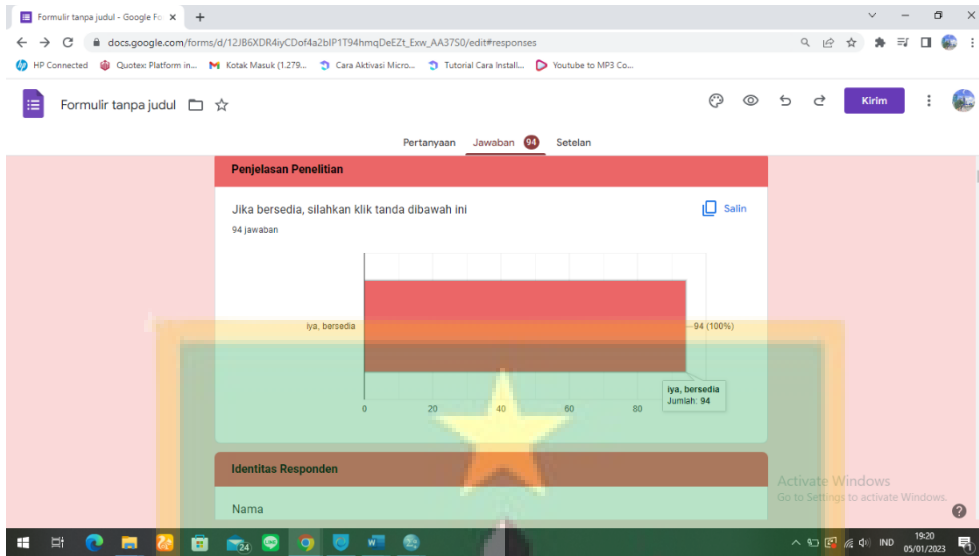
Formulir tanpa judul - Google Fo ×

docs.google.com/forms/d/12JB6XDR4iyCDof4a2bIP1T94hmqDeEZt_Exw_AA37S0/edit#responses

HP Connected  Quotex: Platform in...  Kotak Masuk (1.279...  Cara Aktivasi Micro...  Tutorial Cara Install...  Youtube to MP3 Co...

Formulir tanpa judul

Kirim

Pertanyaan  Jawaban 94  Setelan

Penjelasan Penelitian

Jika bersedia, silahkan klik tanda dibawah ini

Salin

94 jawaban

iya, bersedia

94 (100%)

iya, bersedia
Jumlah: 94

0  20  40  60  80

Identitas Responden

Nama

Activate Windows
Go to Settings to activate Windows.

24

IND  19:20  05/01/2023